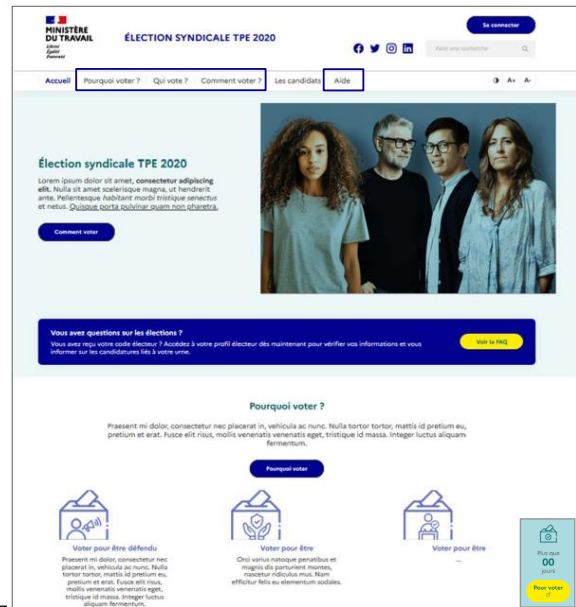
MINISTÈRE DU TRAVAIL
Liberté
Égalité
Fraternité

ÉLECTION SYNDICALE TPE 2020

Se connecter

Faire une recherche

Accueil | Pourquoi voter ? | Qui vote ? | Comment voter ? | Les candidats | Aide

A+ A-

Élection syndicale TPE 2020

Lorem ipsum dolor sit amet, consectetur adipiscing elit. Nulla sit amet scelerisque magna, ut hendrerit ante. Pellentesque habitant morbi tristique senectus et netus. Quisque porta pulvinar quam non pharetra.

Comment voter

Vous avez questions sur les élections ?
Vous avez reçu votre code électeur ? Accédez à votre profil électeur dès maintenant pour vérifier vos informations et vous informer sur les candidatures liés à votre urne.

Voir la FAQ

Pourquoi voter ?

Praesent mi dolor, consectetur nec placerat in, vehicula ac nunc. Nulla tortor tortor, mattis id pretium eu, pretium et erat. Fusce elit risus, mollis venenatis venenatis eget, tristique id massa. Integer luctus aliquam fermentum.

Pourquoi voter

Voter pour être défendu
Praesent mi dolor, consectetur nec placerat in, vehicula ac nunc. Nulla tortor tortor, mattis id pretium eu, pretium et erat. Fusce elit risus, mollis venenatis venenatis eget, tristique id massa. Integer luctus aliquam fermentum.

Voter pour être
Orci varius natoque penatibus et magnis dis parturient montes, nascetur ridiculus mus. Nam efficitur felis eu elementum sodales.

Voter pour être
...

Plus que
00
jours

Pour voter
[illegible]